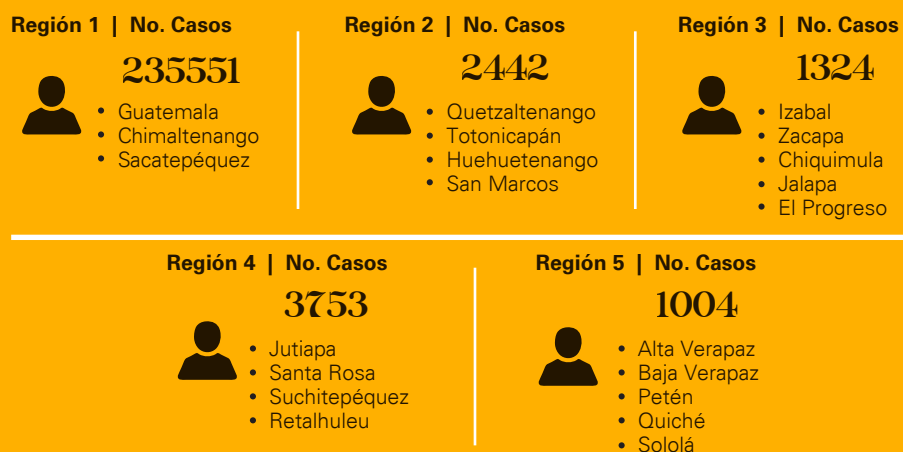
Región 1 | No. Casos
235551
- Guatemala
- Chimaltenango
- Sacatepéquez

Región 2 | No. Casos
2442
- Quetzaltenango
- Totonicapán
- Huehuetenango
- San Marcos

Región 3 | No. Casos
1324
- Izabal
- Zacapa
- Chiquimula
- Jalapa
- El Progreso

Región 4 | No. Casos
3753
- Jutiapa
- Santa Rosa
- Suchitepéquez
- Retalhuleu

Región 5 | No. Casos
1004
- Alta Verapaz
- Baja Verapaz
- Petén
- Quiché
- Sololá